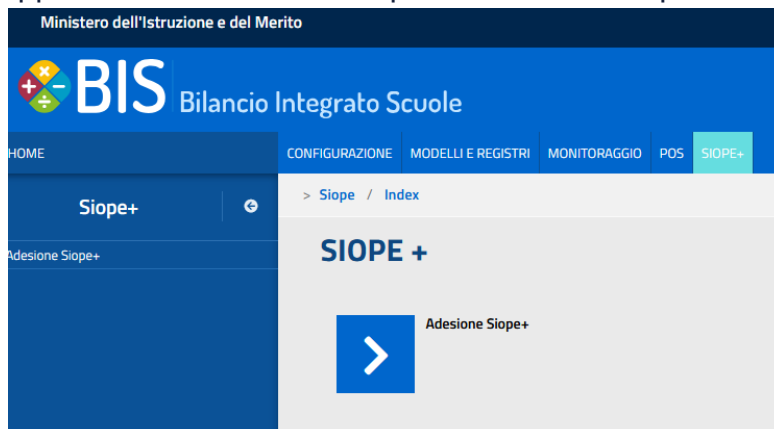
Ministero dell'Istruzione e del Merito

BIS Bilancio Integrato Scuole

HOME

CONFIGURAZIONE MODELLI E REGISTRI MONITORAGGIO POS SIOPE+

Siope+

Adesione Siope+

> Siope / Index

SIOPE +

Adesione Siope+